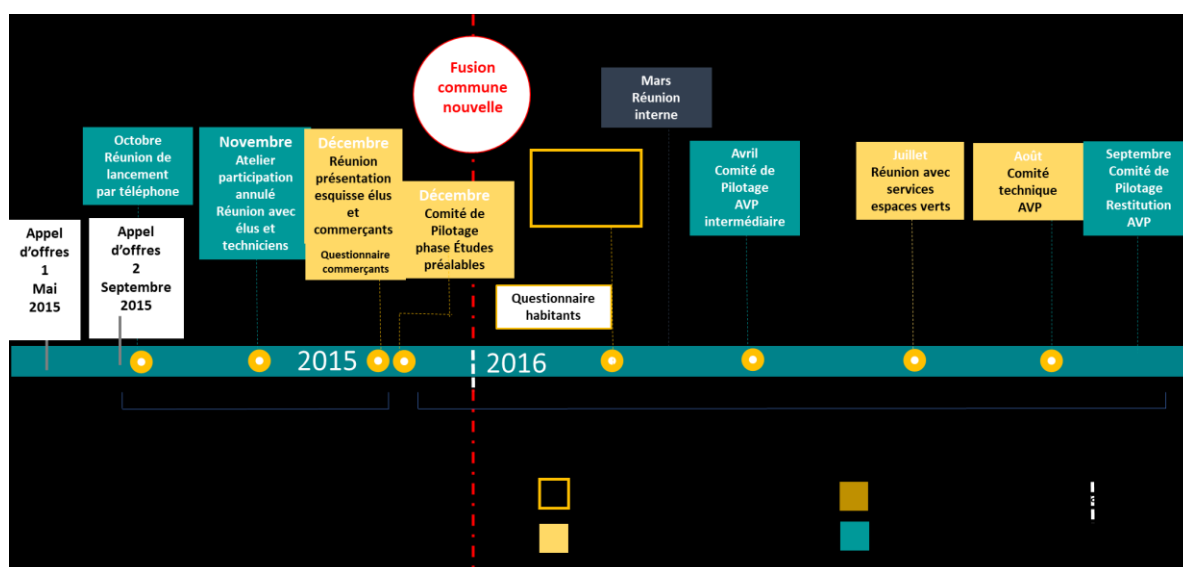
Fusion commune nouvelle

Appel d'offres 1 Mai 2015

Octobre Réunion de lancement par téléphone

Appel d'offres 2 Septembre 2015

Novembre Atelier participation annulé Réunion avec élus et techniciens

Décembre Réunion présentation esquisse élus et commerçants

Questionnaire commerçants

Décembre Comité de Pilotage phase Études préalables

Questionnaire habitants

Mars Réunion interne

Avril Comité de Pilotage AVP intermédiaire

Juillet Réunion avec services espaces verts

Août Comité technique AVP

Septembre Comité de Pilotage Restitution AVP

2015

2016

3